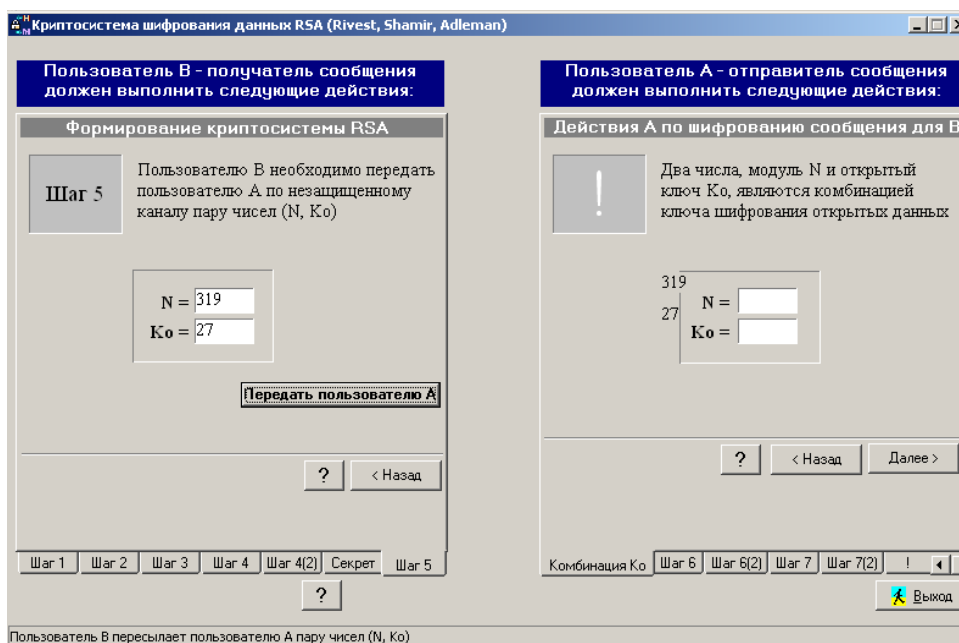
Криптосистема шифрования данных RSA (Rivest, Shamir, Adleman)

Пользователь B - получатель сообщения должен выполнить следующие действия:

Формирование криптосистемы RSA

Шаг 5

Пользователю В необходимо передать пользователю А по незащищенному каналу пару чисел (N, Ko)

N = 319
Ko = 27

Передать пользователю А

?

< Назад

Шаг 1 | Шаг 2 | Шаг 3 | Шаг 4 | Шаг 4(2) | Секрет | Шаг 5

?

Пользователь A - отправитель сообщения должен выполнить следующие действия:

Действия А по шифрованию сообщения для В

!

Два числа, модуль N и открытый ключ Ko, являются комбинацией ключа шифрования открытых данных

319
27
N =
Ko =

?

< Назад

Далее >

Комбинация Ko | Шаг 6 | Шаг 6(2) | Шаг 7 | Шаг 7(2) | !

Выход

Пользователь В пересылает пользователю А пару чисел (N, Ko)